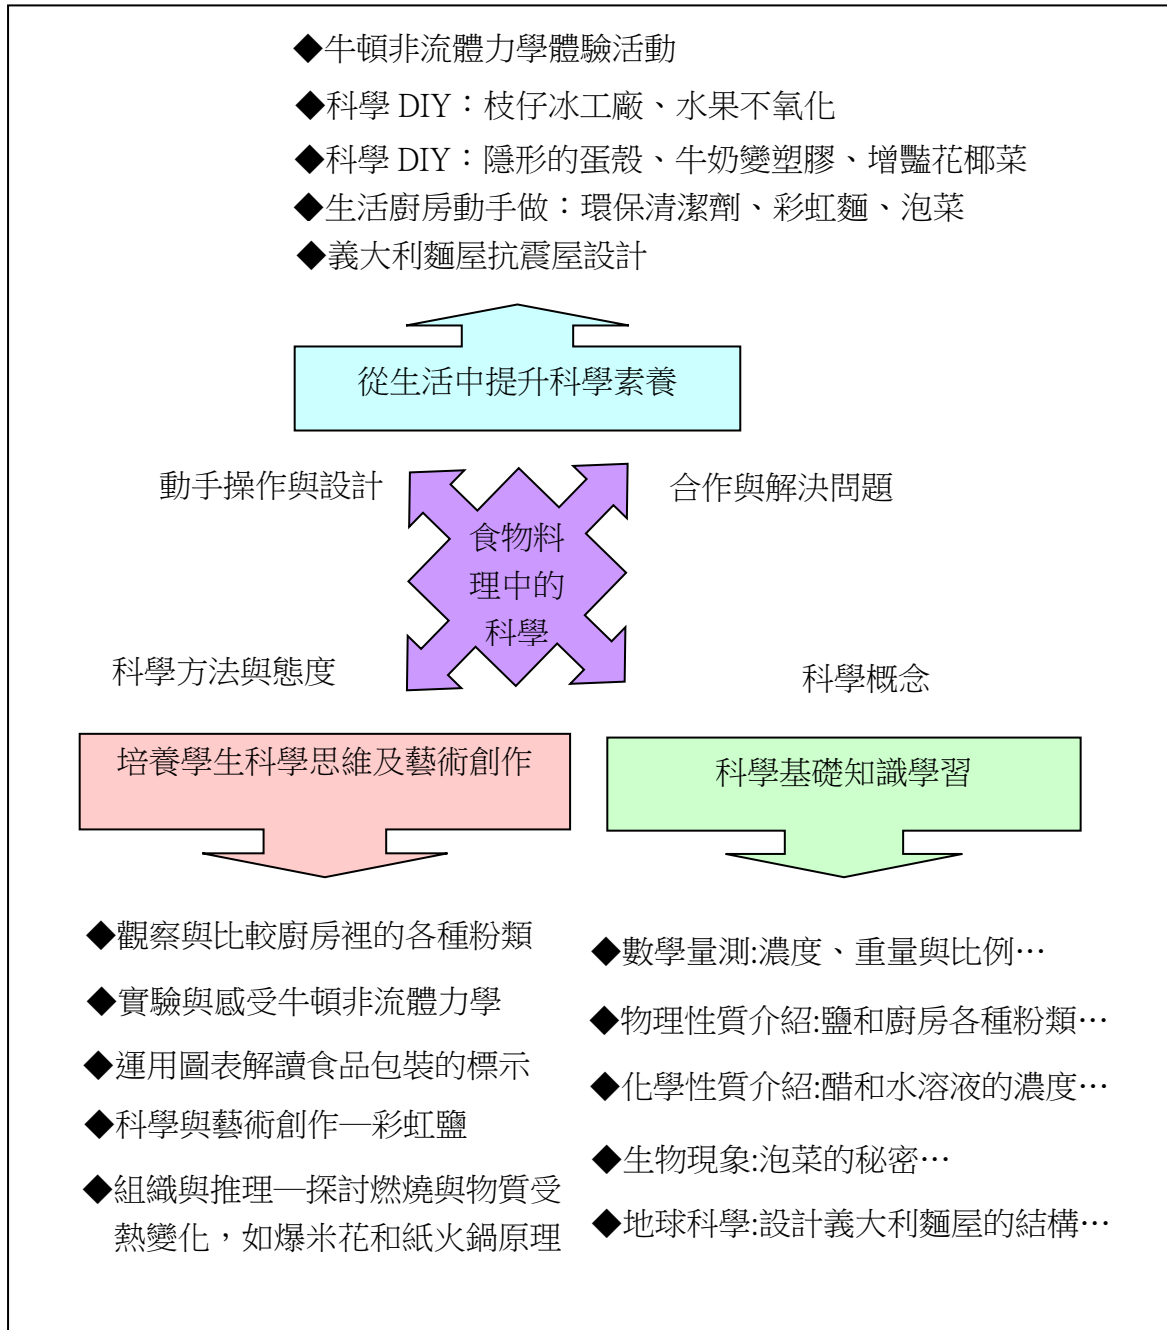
◆牛頓非流體力學體驗活動

◆科學 DIY：枝仔冰工廠、水果不氧化

◆科學 DIY：隱形的蛋殼、牛奶變塑膠、增豔花椰菜

◆生活廚房動手做：環保清潔劑、彩虹麵、泡菜

◆義大利麵屋抗震屋設計

從生活中提升科學素養

動手操作與設計

合作與解決問題

食物料理中的科學

科學方法與態度

科學概念

培養學生科學思維及藝術創作

科學基礎知識學習

◆觀察與比較廚房裡的各種粉類

◆實驗與感受牛頓非流體力學

◆運用圖表解讀食品包裝的標示

◆科學與藝術創作—彩虹鹽

◆組織與推理—探討燃燒與物質受熱變化，如爆米花和紙火鍋原理

◆數學量測:濃度、重量與比例…

◆物理性質介紹:鹽和廚房各種粉類…

◆化學性質介紹:醋和水溶液的濃度…

◆生物現象:泡菜的秘密…

◆地球科學:設計義大利麵屋的結構…